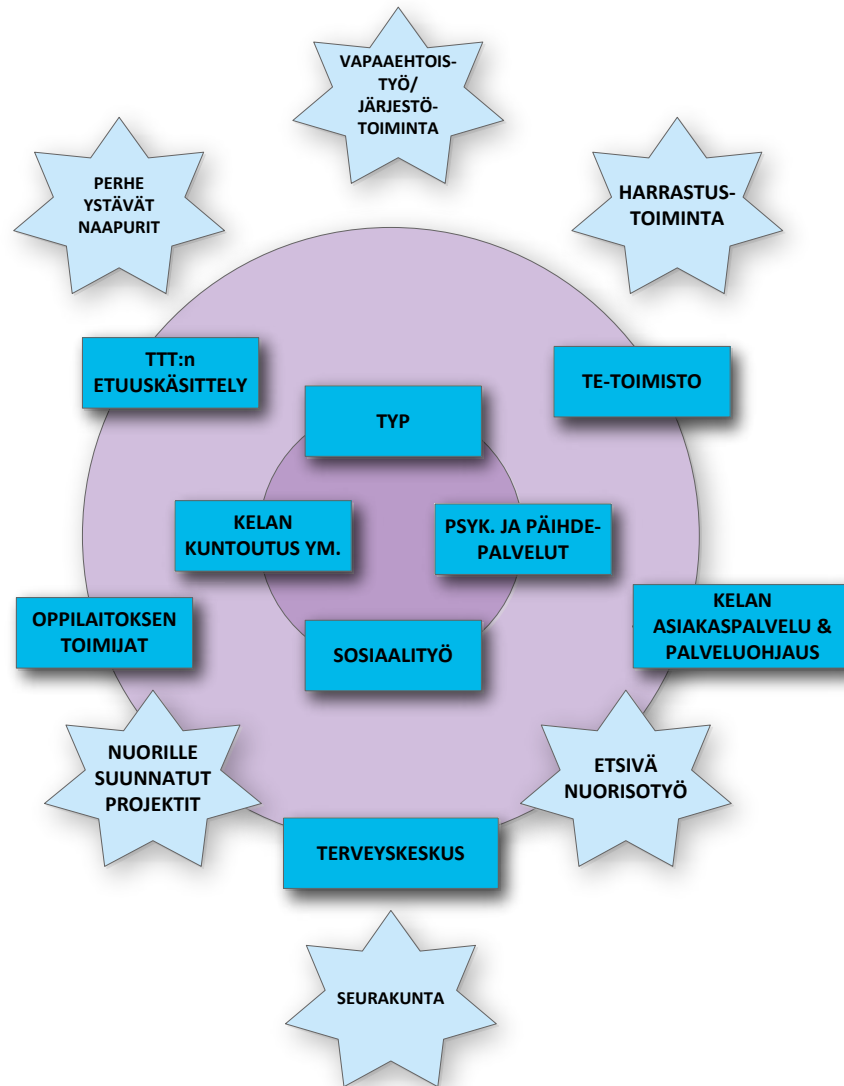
VAPAAEHTOIS-TYÖ/ JÄRJESTÖ-TOIMINTA

PERHE
YSTÄVÄT
NAAPURIT

HARRASTUS-TOIMINTA

TTT:n ETUUSKÄSITTELY

TE-TOIMISTO

TYP

KELAN KUNTOUTUS YM.

PSYK. JA PÄIHDE-PALVELUT

OPPILAITOKSEN TOIMIJAT

SOSIAALITYÖ

KELAN ASIAKASPALVELU & PALVELUOHJAUS

NUORILLE SUUNNATUT PROJEKTIT

ETSIVÄ NUORISOTYÖ

TERVEYSKESKUS

SEURAKUNTA